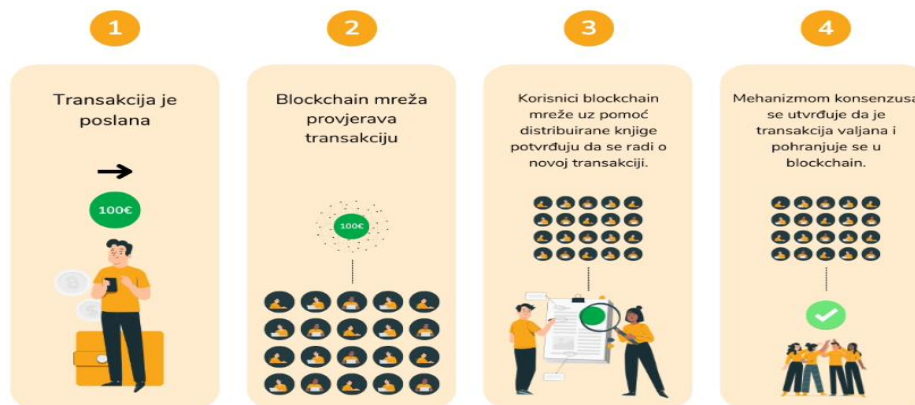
1

Transakcija je poslana

100€

2

Blockchain mreža provjerava transakciju

100€

3

Korisnici blockchain mreže uz pomoć distribuirane knjige potvrđuju da se radi o novoj transakciji.

4

Mehanizmom konsenzusa se utvrđuje da je transakcija valjana i pohranjuje se u blockchain.